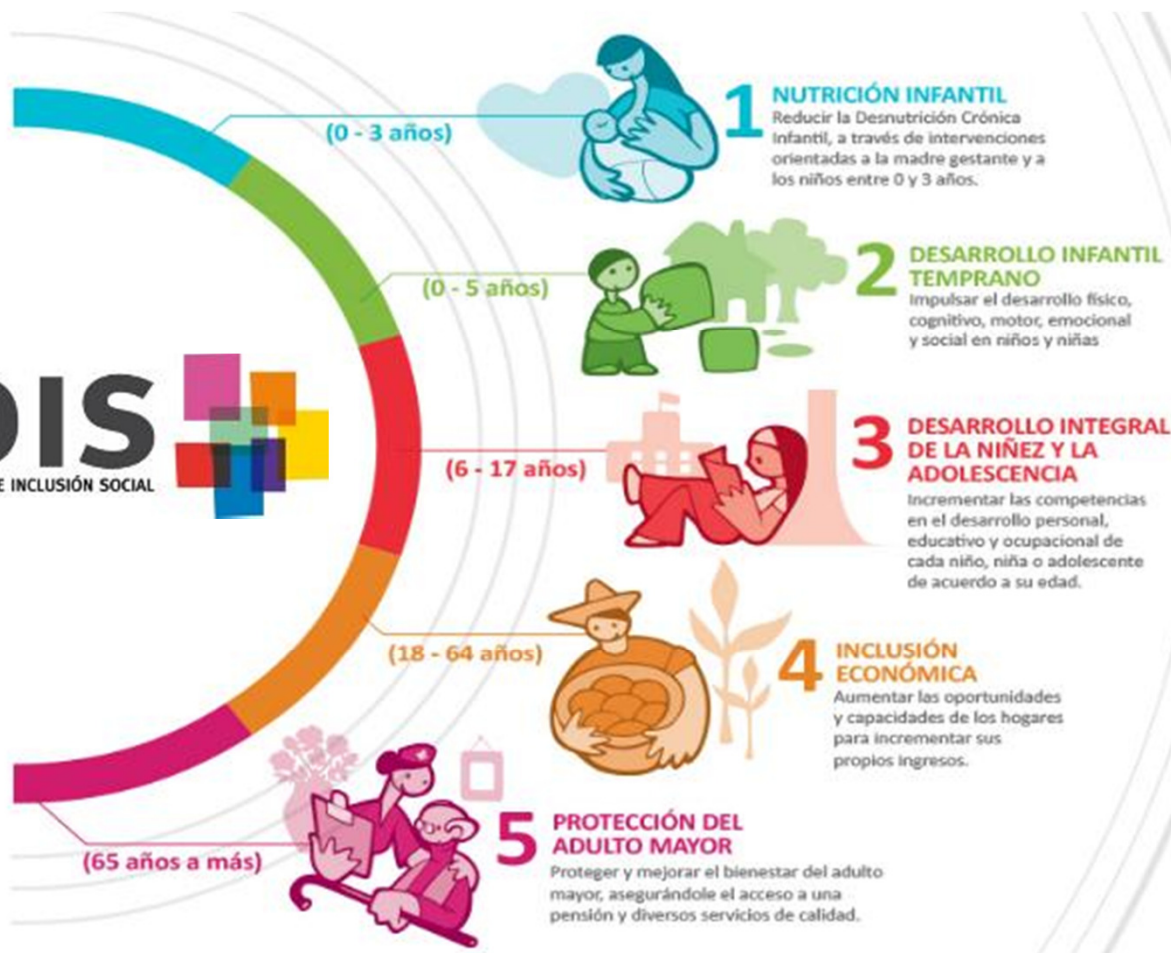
DIS
E INCLUSIÓN SOCIAL

(0 - 3 años)

1 NUTRICIÓN INFANTIL
Reducir la Desnutrición Crónica Infantil, a través de intervenciones orientadas a la madre gestante y a los niños entre 0 y 3 años.

(0 - 5 años)

2 DESARROLLO INFANTIL TEMPRANO
Impulsar el desarrollo físico, cognitivo, motor, emocional y social en niños y niñas

(6 - 17 años)

3 DESARROLLO INTEGRAL DE LA NIÑEZ Y LA ADOLESCENCIA
Incrementar las competencias en el desarrollo personal, educativo y ocupacional de cada niño, niña o adolescente de acuerdo a su edad.

(18 - 64 años)

4 INCLUSIÓN ECONÓMICA
Aumentar las oportunidades y capacidades de los hogares para incrementar sus propios ingresos.

(65 años a más)

5 PROTECCIÓN DEL ADULTO MAYOR
Proteger y mejorar el bienestar del adulto mayor, asegurándole el acceso a una pensión y diversos servicios de calidad.